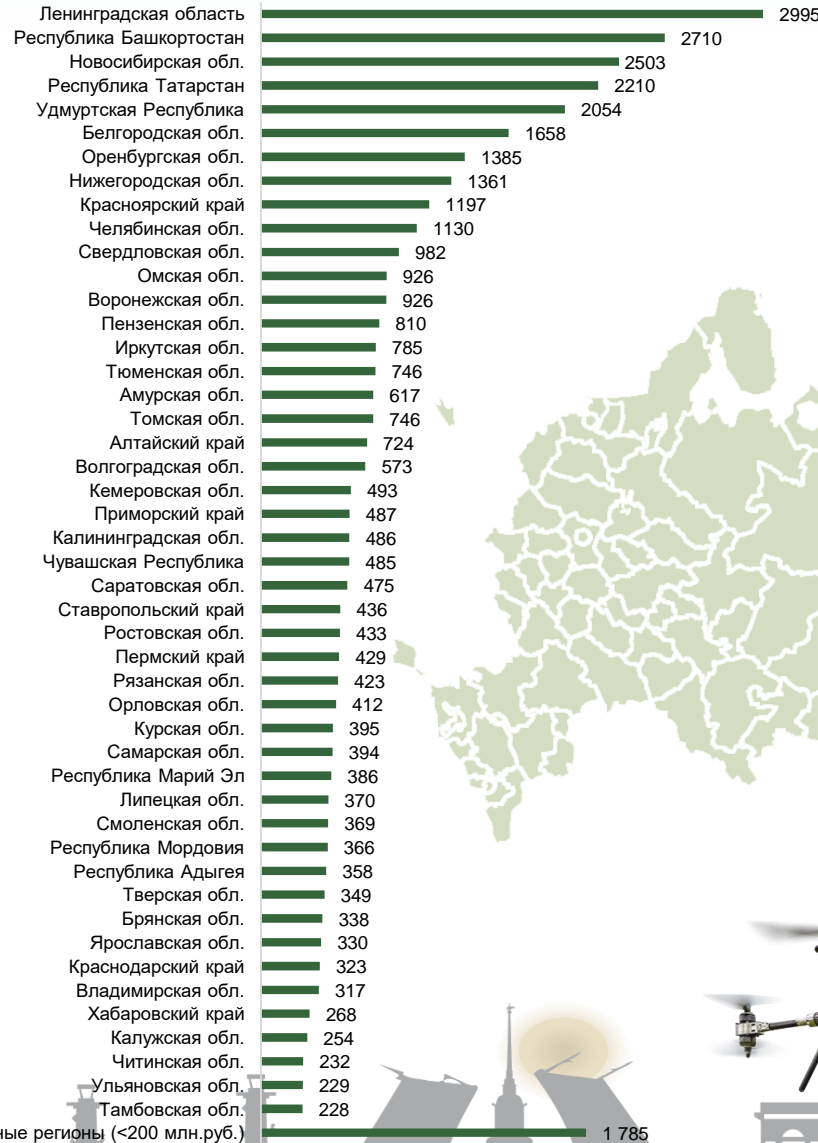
| Регион | Значение |
|---|---|
| Ленинградская область | 2995 |
| Республика Башкортостан | 2710 |
| Новосибирская обл. | 2503 |
| Республика Татарстан | 2210 |
| Удмуртская Республика | 2054 |
| Белгородская обл. | 1658 |
| Оренбургская обл. | 1385 |
| Нижегородская обл. | 1361 |
| Красноярский край | 1197 |
| Челябинская обл. | 1130 |
| Свердловская обл. | 982 |
| Омская обл. | 926 |
| Воронежская обл. | 926 |
| Пензенская обл. | 810 |
| Иркутская обл. | 785 |
| Тюменская обл. | 746 |
| Амурская обл. | 617 |
| Томская обл. | 746 |
| Алтайский край | 724 |
| Волгоградская обл. | 573 |
| Кемеровская обл. | 493 |
| Приморский край | 487 |
| Калининградская обл. | 486 |
| Чувашская Республика | 485 |
| Саратовская обл. | 475 |
| Ставропольский край | 436 |
| Ростовская обл. | 433 |
| Пермский край | 429 |
| Рязанская обл. | 423 |
| Орловская обл. | 412 |
| Курская обл. | 395 |
| Самарская обл. | 394 |
| Республика Марий Эл | 386 |
| Липецкая обл. | 370 |
| Смоленская обл. | 369 |
| Республика Мордовия | 366 |
| Республика Адыгея | 358 |
| Тверская обл. | 349 |
| Брянская обл. | 338 |
| Ярославская обл. | 330 |
| Краснодарский край | 323 |
| Владимирская обл. | 317 |
| Хабаровский край | 268 |
| Калужская обл. | 254 |
| Читинская обл. | 232 |
| Ульяновская обл. | 229 |
| Тамбовская обл. | 228 |
| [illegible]ные регионы (<200 млн.руб.) | 1 785 |